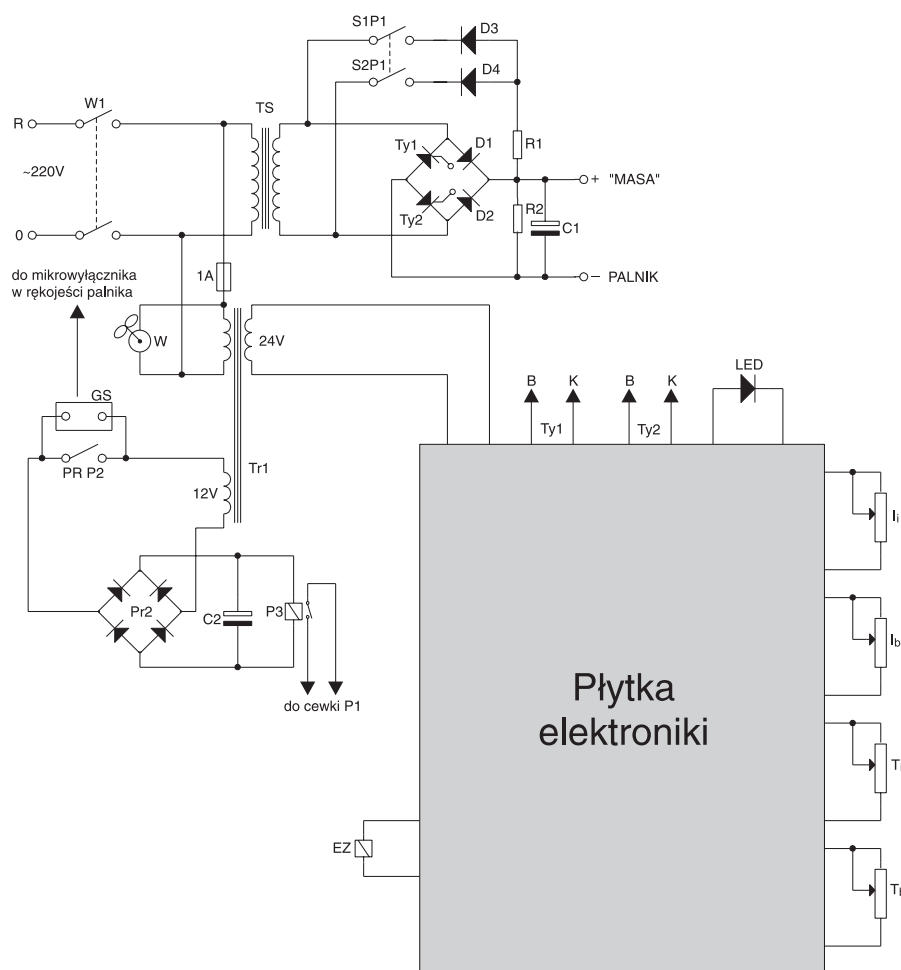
S1P1
D3
S2P1
D4
W1
TS
R
~220V
0
Ty1
D1
R1
+ "MASA"
Ty2
D2
R2
C1
– PALNIK
1A
do mikrowyłącznika w rękojeści palnika
W
24V
GS
PR P2
12V
Tr1
B
K
Ty1
B
K
Ty2
LED
$I_i$
Pr2
C2
P3
$I_b$
do cewki P1
Płytka elektroniki
T
EZ
T